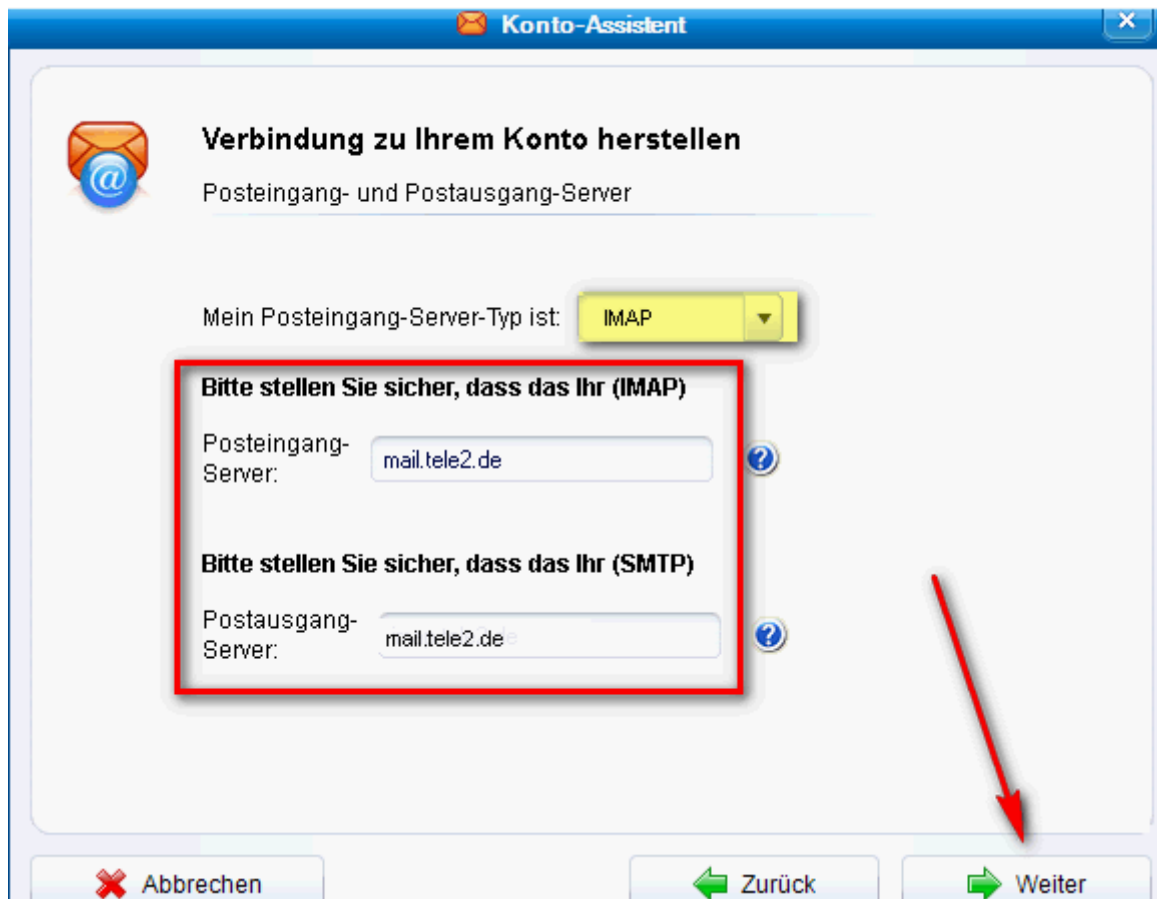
Konto-Assistent

Verbindung zu Ihrem Konto herstellen

Posteingang- und Postausgang-Server

Mein Posteingang-Server-Typ ist: IMAP

Bitte stellen Sie sicher, dass das Ihr (IMAP)

Posteingang-Server: mail.tele2.de

Bitte stellen Sie sicher, dass das Ihr (SMTP)

Postausgang-Server: mail.tele2.de

Abbrechen

Zurück

Weiter